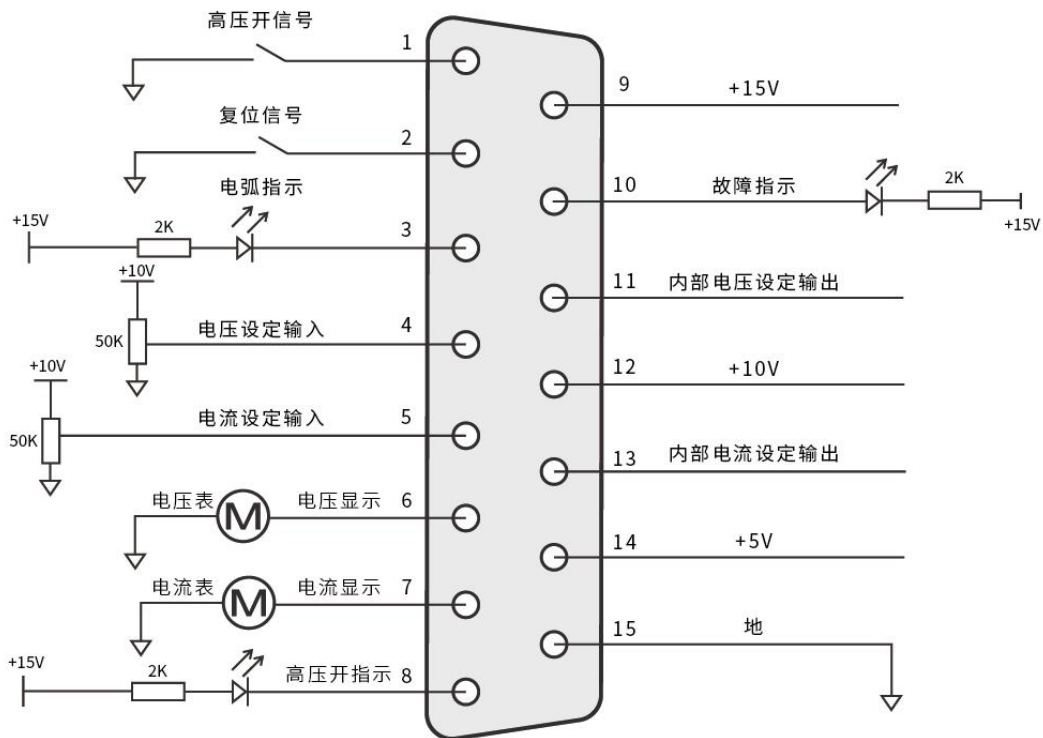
高压开信号 1

复位信号 2

电弧指示

+15V 2K 3

+10V

50K 电压设定输入 4

+10V

50K 电流设定输入 5

电压表 M 电压显示 6

电流表 M 电流显示 7

+15V 2K 高压开指示 8

9 +15V

10 故障指示 2K +15V

11 内部电压设定输出

12 +10V

13 内部电流设定输出

14 +5V

15 地